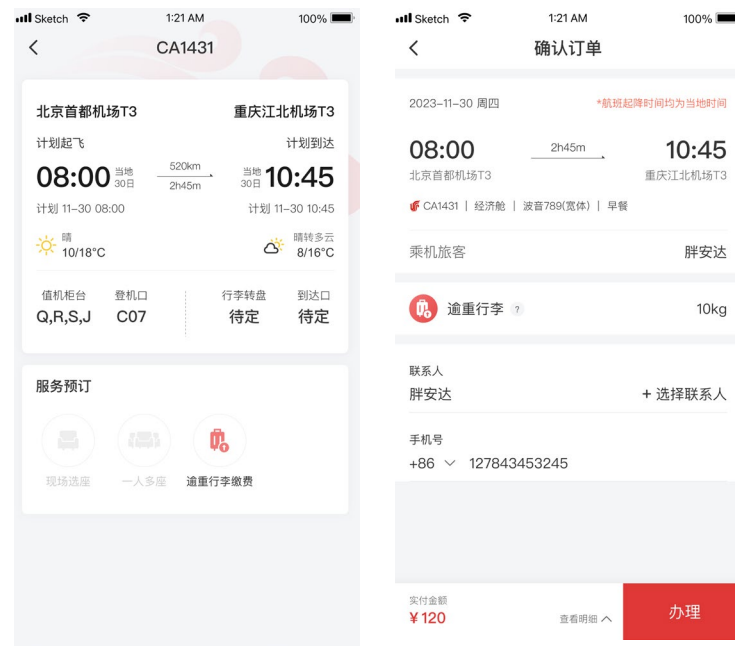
Sketch 1:21 AM 100%

CA1431

北京首都机场T3 重庆江北机场T3

计划起飞 计划到达

08:00 当地 30日 520km 2h45m 当地 30日 10:45

计划 11–30 08:00 计划 11–30 10:45

晴 10/18°C 晴转多云 8/16°C

值机柜台 Q,R,S,J 登机口 C07 行李转盘 待定 到达口 待定

服务预订

现场选座 一人多座 逾重行李缴费

Sketch 1:21 AM 100%

确认订单

2023–11–30 周四 *航班起降时间均为当地时间

08:00 2h45m 10:45

北京首都机场T3 重庆江北机场T3

CA1431 | 经济舱 | 波音789(宽体) | 早餐

乘机旅客 胖安达

逾重行李 ? 10kg

联系人

胖安达 + 选择联系人

手机号

+86 ∨ 127843453245

实付金额

¥120 查看明细 ^ 办理